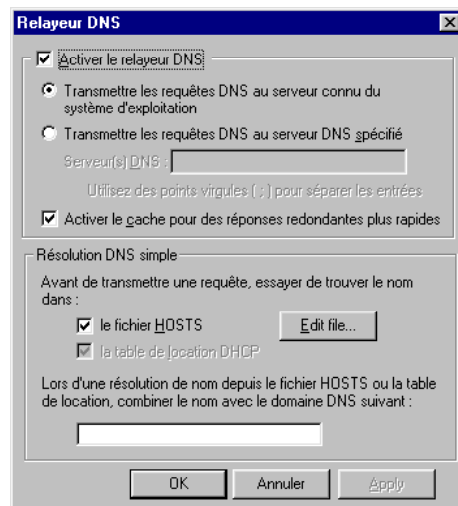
Relayeur DNS

Activer le relayeur DNS

Transmettre les requêtes DNS au serveur connu du système d'exploitation

Transmettre les requêtes DNS au serveur DNS spécifié

Serveur(s) DNS :

Utilisez des points virgules ( ; ) pour séparer les entrées

Activer le cache pour des réponses redondantes plus rapides

Résolution DNS simple

Avant de transmettre une requête, essayer de trouver le nom dans :

le fichier HOSTS

Edit file...

la table de location DHCP

Lors d'une résolution de nom depuis le fichier HOSTS ou la table de location, combiner le nom avec le domaine DNS suivant :

OK

Annuler

Apply